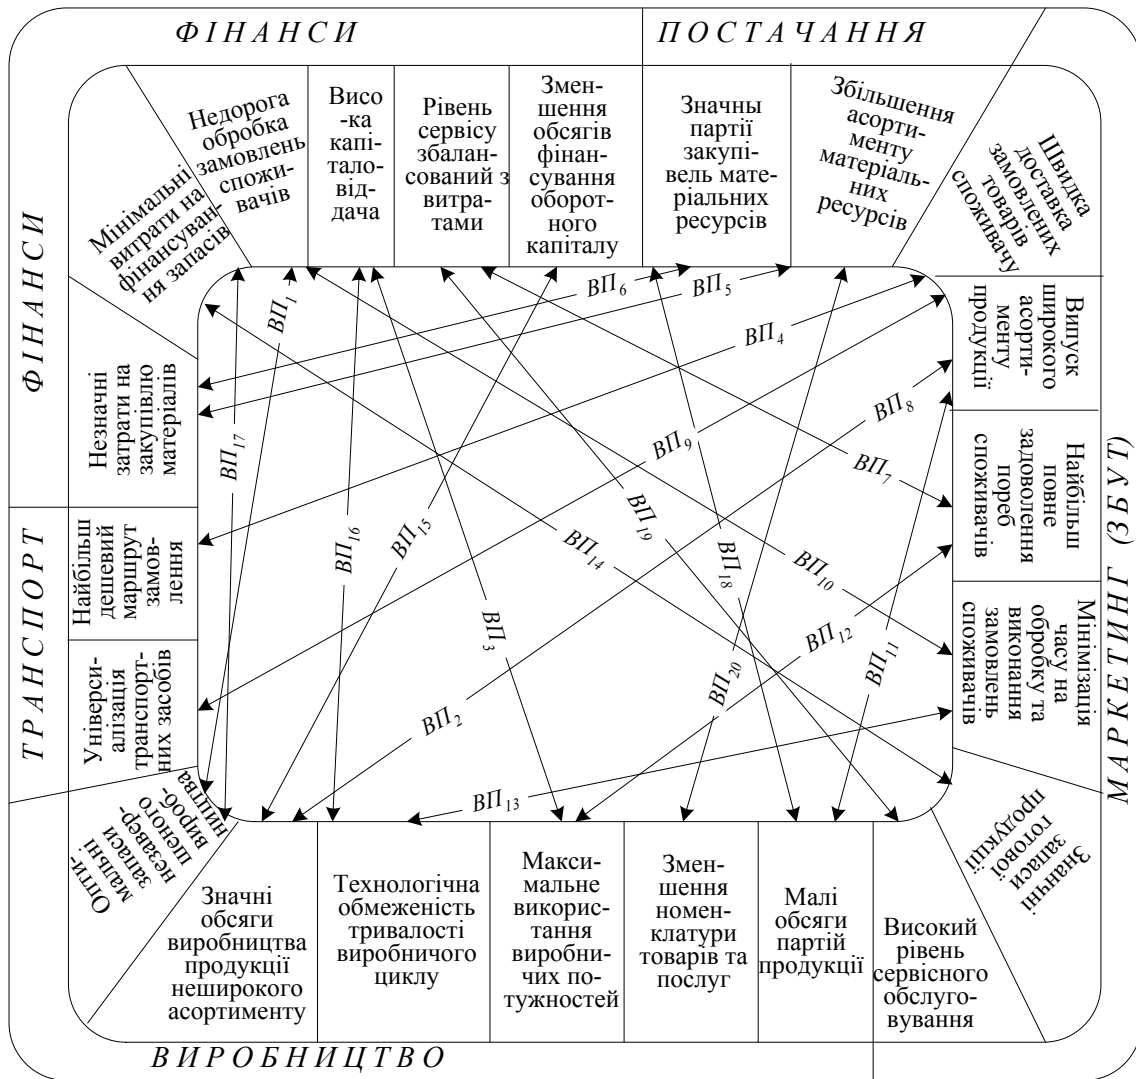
ФІНАНСИ

ПОСТАЧАННЯ

ФІНАНСИ

ТРАНСПОРТ

МАРКЕТИНГ (ЗБУТ)

ВИРОБНИЦТВО

Мінімальні витрати на фінансування запасів

Недорога обробка замовлень споживачів

Висока капіталовіддача

Рівень сервісу збалансований з витратами

Зменшення обсягів фінансування оборотного капіталу

Значны партії закупівель матеріальних ресурсів

Збільшення асортименту матеріальних ресурсів

Швидка доставка замовлених товарів споживачу

Випуск широкого асортименту продукції

Найбільш повне задоволення потреб споживачів

Мінімізація часу на обробку та виконання замовлень споживачів

Значні запаси готової продукції

Високий рівень сервісного обслуговування

Малі обсяги партій продукції

Зменшення номенклатури товарів та послуг

Максимальне використання виробничих потужностей

Технологічна обмеженість тривалості виробничого циклу

Значні обсяги виробництва продукції неширокого асортименту

Оптимальні запаси незавершеного виробництва

Універсалізація транспортних засобів

Найбільш дешевий маршрут замовлення

Незначні затрати на закупівлю матеріалів

$ВП_1$ $ВП_2$ $ВП_3$ $ВП_4$ $ВП_5$ $ВП_6$ $ВП_7$ $ВП_8$ $ВП_9$ $ВП_{10}$ $ВП_{11}$ $ВП_{12}$ $ВП_{13}$ $ВП_{14}$ $ВП_{15}$ $ВП_{16}$ $ВП_{17}$ $ВП_{18}$ $ВП_{19}$ $ВП_{20}$